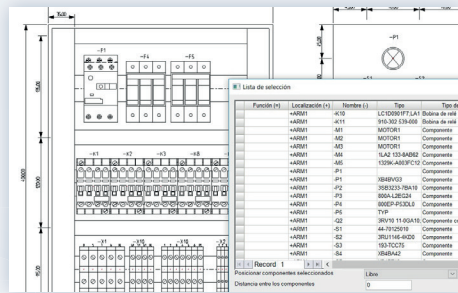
Lista de selección

| Función (=) | Localización (+) | Nombre (-) | Tipo | Tipo de |
|---|---|---|---|---|
| | +ARM1 | -K10 | LC1D0901F7;LA1 | Bobina de relé |
| | +ARM1 | -K11 | 910-302-S19-008 | Bobina de relé |
| | +ARM1 | -M1 | MOTOR1 | Componente |
| | +ARM1 | -M2 | MOTOR1 | Componente |
| | +ARM1 | -M3 | MOTOR1 | Componente |
| | +ARM1 | -M4 | 1LA2 133-8AB62 | Componente |
| | +ARM1 | -M5 | 1329K-A803FC12 | Componente |
| | +ARM1 | -P1 | | Componente |
| | +ARM1 | -P1 | XB4BVG3 | Componente |
| | +ARM1 | -P2 | 3SB3233-7BA10 | Componente |
| | +ARM1 | -P3 | 800A-L2EG24 | Componente |
| | +ARM1 | -P4 | 800EP-P53OL0 | Componente |
| | +ARM1 | -P5 | TYP | Componente |
| | +ARM1 | -Q2 | 3RV10 11-0GA10; | Componente c |
| | +ARM1 | -S1 | 44-70125010 | Componente |
| | +ARM1 | -S2 | 3RU1146-4KD0 | Componente |
| | +ARM1 | -S3 | 193-TCC75 | Componente |
| | +ARM1 | -S4 | XB4BA42 | Componente |

Record 1

Posicionar componentes seleccionados | Libre

Distancia entre los componentes | 0

-F1 -F4 -F5 -P1 -X1 -X2 -X3 -X8 -X10